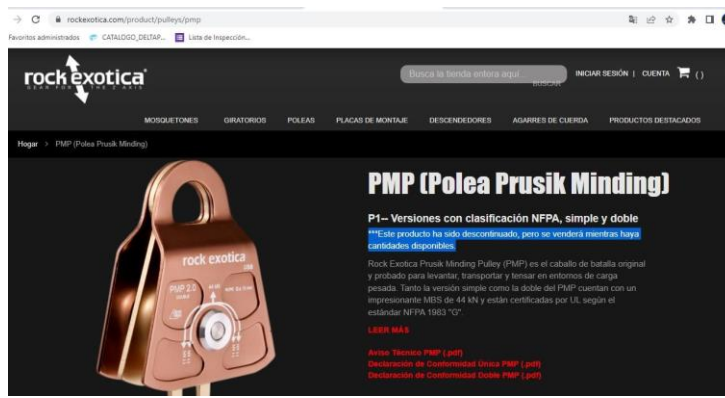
rockexotica.com/product/pulleys/pmp

Favoritos administrados CATALOGO_DELTAP... Lista de Inspección...

rock exotica
GEAR FOR THE Z AXIS

Busca la tienda entera aquí... BUSCAR

INICIAR SESIÓN | CUENTA ()

MOSQUETONES GIRATORIOS POLEAS PLACAS DE MONTAJE DESCENDEDORES AGARRES DE CUERDA PRODUCTOS DESTACADOS

Hogar > PMP (Polea Prusik Minding)

PMP (Polea Prusik Minding)

P1-- Versiones con clasificación NFPA, simple y doble

***Este producto ha sido descontinuado, pero se venderá mientras haya cantidades disponibles.

Rock Exotica Prusik Minding Pulley (PMP) es el caballo de batalla original y probado para levantar, transportar y tensar en entornos de carga pesada. Tanto la versión simple como la doble del PMP cuentan con un impresionante MBS de 44 kN y están certificadas por UL según el estándar NFPA 1983 "G".

LEER MÁS

Aviso Técnico PMP (.pdf)
Declaración de Conformidad Única PMP (.pdf)
Declaración de Conformidad Doble PMP (.pdf)

rock exotica
PMP 2.0